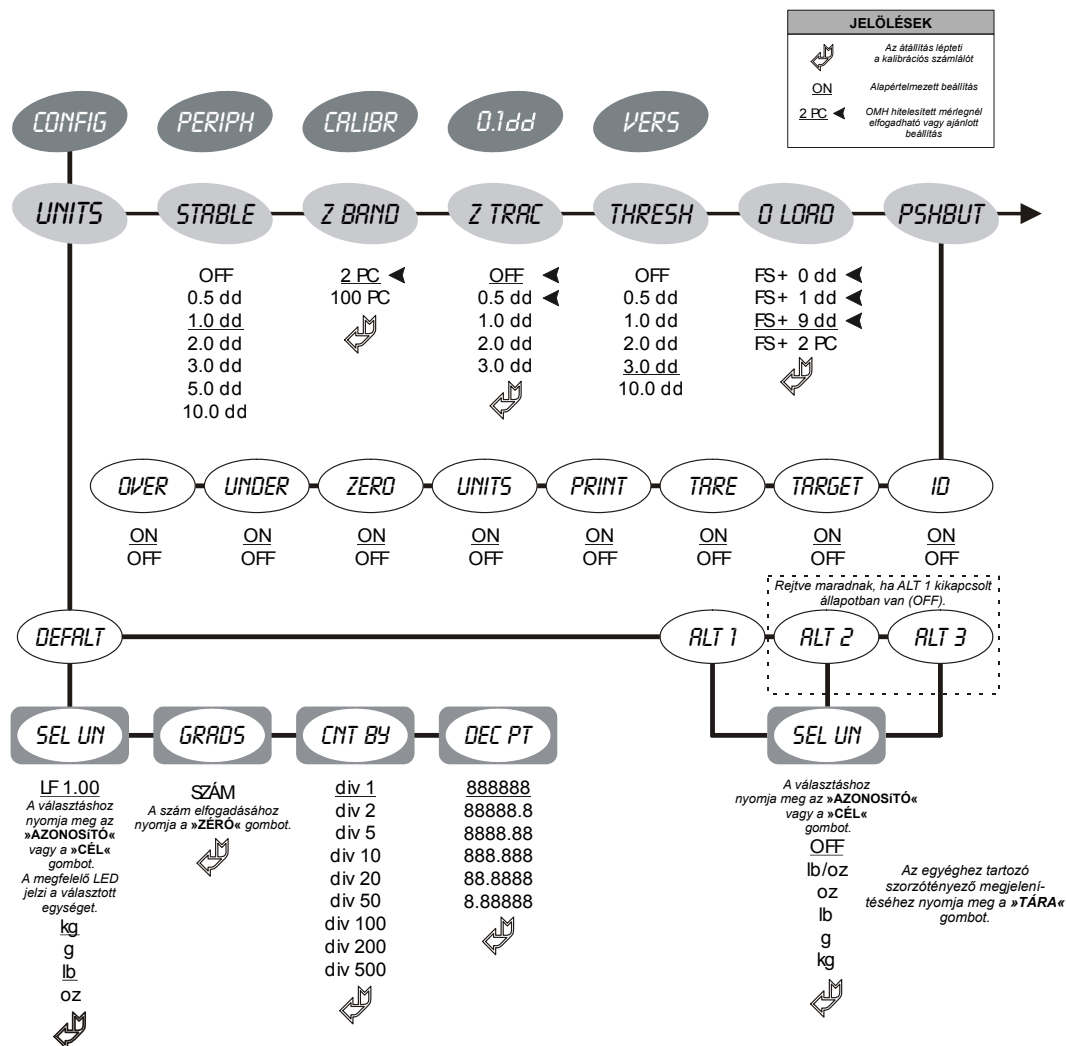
JELÖLÉSEK

Az átállítás lépteti a kalibrációs számlálót

ON — Alapértelmezett beállítás

2 PC ◀ — OMH hitelesített mérlegnél elfogadható vagy ajánlott beállítás

CONFIG PERIPH CALIBR 0.1dd VERS

UNITS — STABLE — Z BAND — Z TRAC — THRESH — 0 LOAD — PSHBUT

STABLE:
OFF
0.5 dd
1.0 dd
2.0 dd
3.0 dd
5.0 dd
10.0 dd

Z BAND:
2 PC ◀
100 PC

Z TRAC:
OFF ◀
0.5 dd ◀
1.0 dd
2.0 dd
3.0 dd

THRESH:
OFF
0.5 dd
1.0 dd
2.0 dd
3.0 dd
10.0 dd

0 LOAD:
FS+ 0 dd ◀
FS+ 1 dd ◀
FS+ 9 dd ◀
FS+ 2 PC

OVER — UNDER — ZERO — UNITS — PRINT — TARE — TARGET — ID

| OVER | UNDER | ZERO | UNITS | PRINT | TARE | TARGET | ID |
|---|---|---|---|---|---|---|---|
| ON | ON | ON | ON | ON | ON | ON | ON |
| OFF | OFF | OFF | OFF | OFF | OFF | OFF | OFF |

Rejtve maradnak, ha ALT 1 kikapcsolt állapotban van (OFF).

DEFALT — ALT 1 — ALT 2 — ALT 3

SEL UN — GRADS — CNT BY — DEC PT

SEL UN:
LF 1.00
A választáshoz nyomja meg az »AZONOSÍTÓ« vagy a »CÉL« gombot. A megfelelő LED jelzi a választott egységet.
kg
g
lb
oz

GRADS:
SZÁM
A szám elfogadásához nyomja a »ZÉRÓ« gombot.

CNT BY:
div 1
div 2
div 5
div 10
div 20
div 50
div 100
div 200
div 500

DEC PT:
888888
88888.8
8888.88
888.888
88.8888
8.88888

SEL UN
A választáshoz nyomja meg az »AZONOSÍTÓ« vagy a »CÉL« gombot.
OFF
lb/oz
oz
lb
g
kg

Az egyéghez tartozó szorzótényező megjelenítéséhez nyomja meg a »TÁRA« gombot.